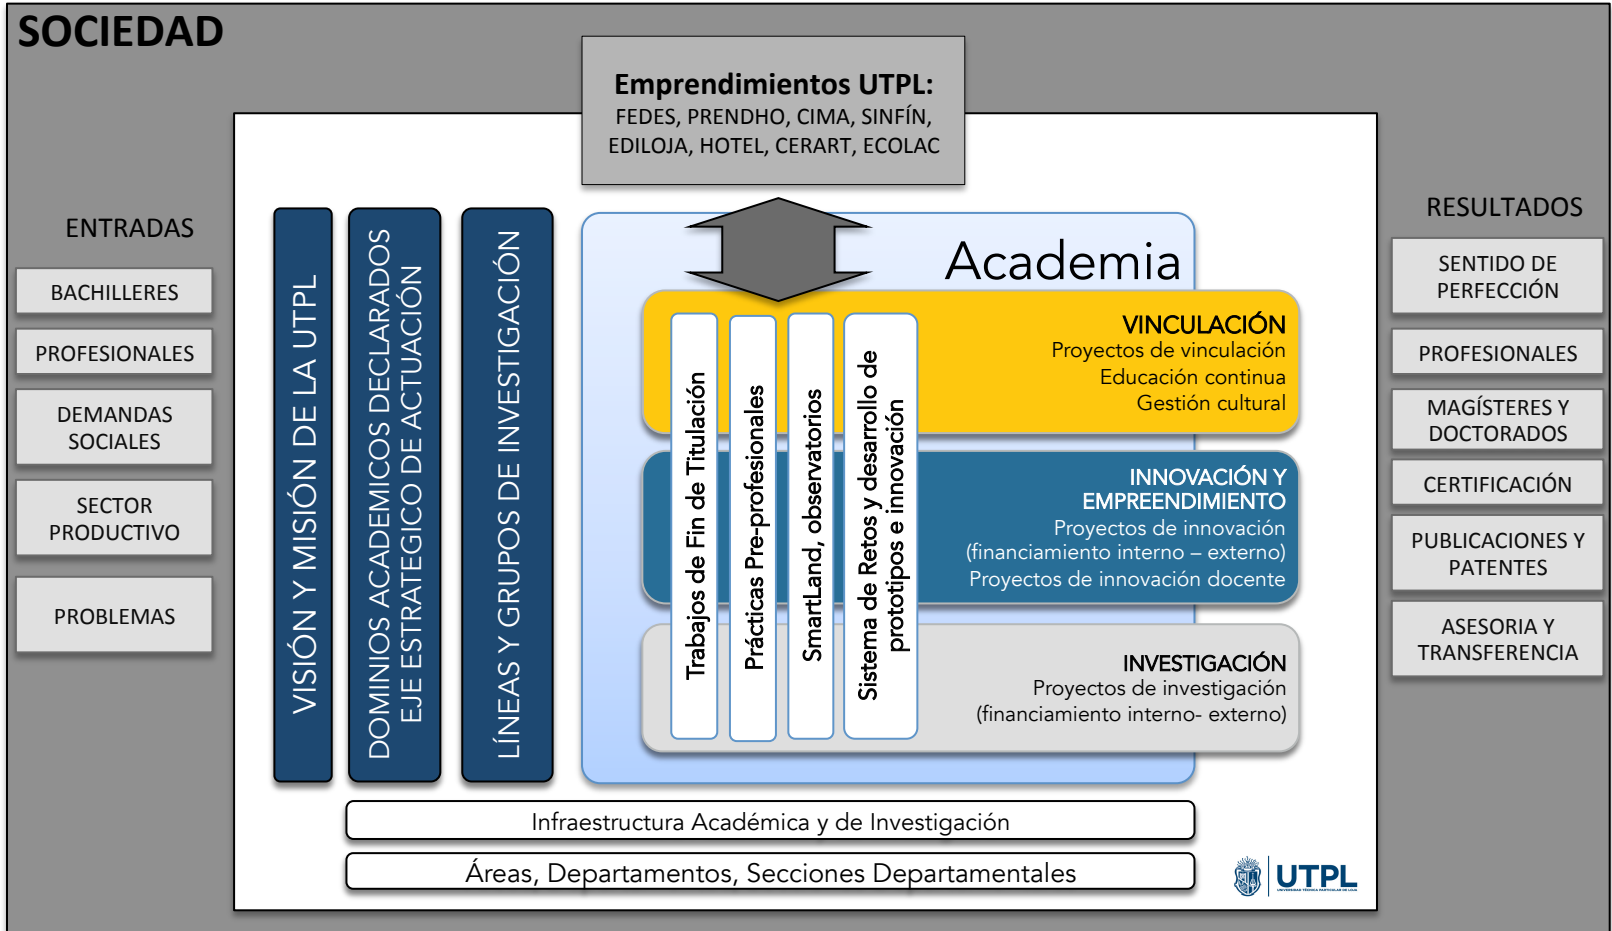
SOCIEDAD

Emprendimientos UTPL:
FEDES, PRENDHO, CIMA, SINFÍN, EDILOJA, HOTEL, CERART, ECOLAC

ENTRADAS

BACHILLERES

PROFESIONALES

DEMANDAS SOCIALES

SECTOR PRODUCTIVO

PROBLEMAS

VISIÓN Y MISIÓN DE LA UTPL

DOMINIOS ACADEMICOS DECLARADOS EJE ESTRATEGICO DE ACTUACIÓN

LÍNEAS Y GRUPOS DE INVESTIGACIÓN

Academia

Trabajos de Fin de Titulación

Prácticas Pre-profesionales

SmartLand, observatorios

Sistema de Retos y desarrollo de prototipos e innovación

VINCULACIÓN
Proyectos de vinculación
Educación continua
Gestión cultural

INNOVACIÓN Y EMPREENDIMIENTO
Proyectos de innovación
(financiamiento interno – externo)
Proyectos de innovación docente

INVESTIGACIÓN
Proyectos de investigación
(financiamiento interno- externo)

RESULTADOS

SENTIDO DE PERFECCIÓN

PROFESIONALES

MAGÍSTERES Y DOCTORADOS

CERTIFICACIÓN

PUBLICACIONES Y PATENTES

ASESORIA Y TRANSFERENCIA

Infraestructura Académica y de Investigación

Áreas, Departamentos, Secciones Departamentales

UTPL